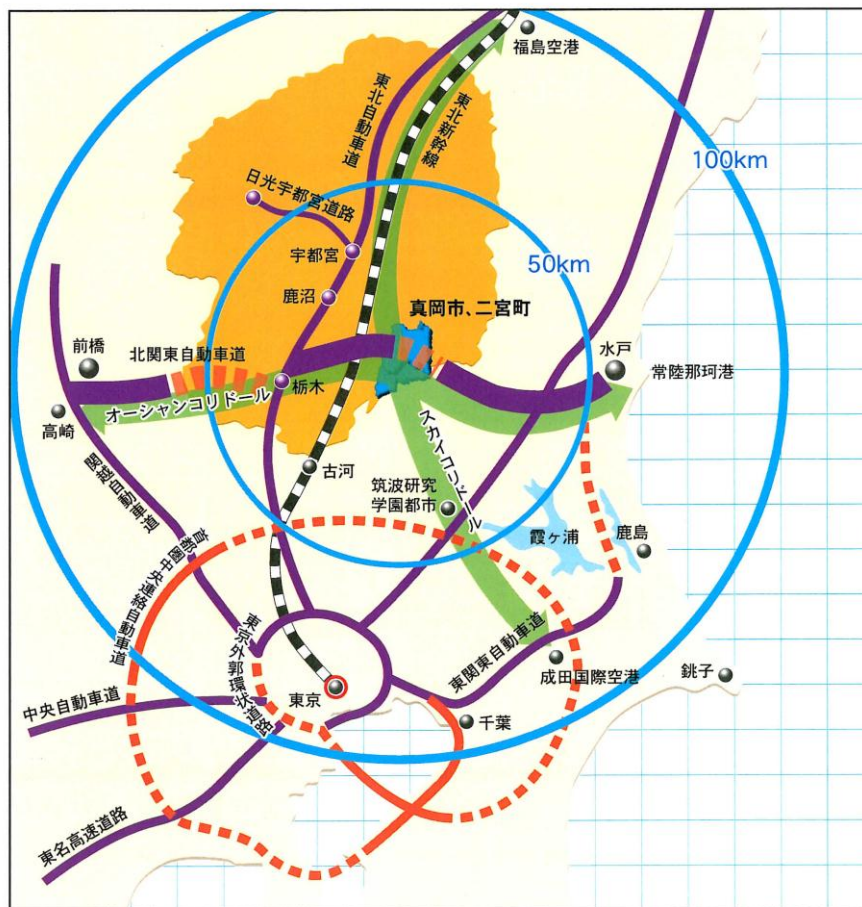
福島空港
東北自動車道
東北新幹線
100km
日光宇都宮道路
宇都宮
50km
鹿沼
真岡市、二宮町
前橋
北関東自動車道
水戸
常陸那珂港
栃木
高崎
オーシャンコリドール
スカイコリドール
関越自動車道
古河
筑波研究学園都市
首都圏中央連絡自動車道
霞ヶ浦
鹿島
東京外郭環状道路
東関東自動車道
成田国際空港
銚子
中央自動車道
東京
千葉
東名高速道路